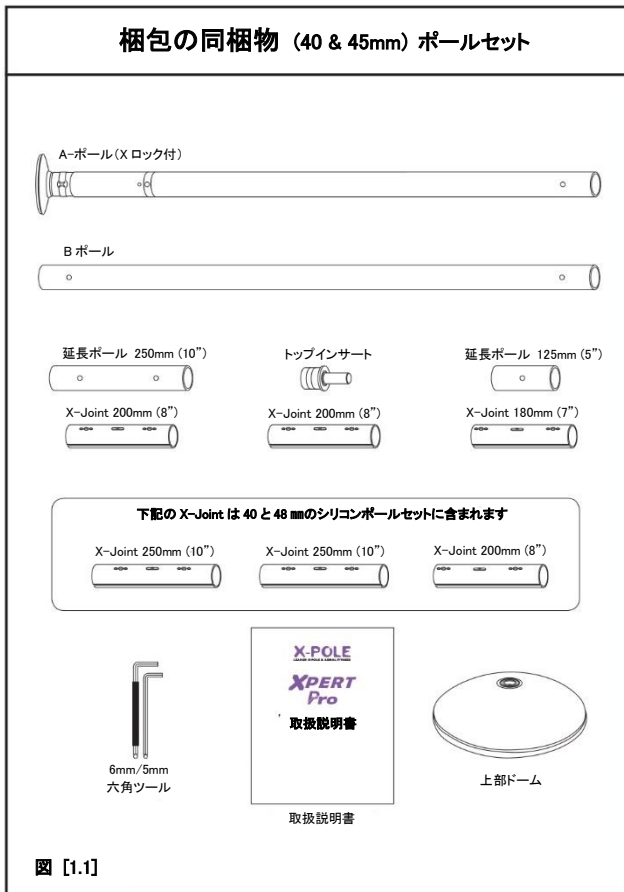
梱包の同梱物 (40 & 45mm) ポールセット

A-ポール (X ロック付)

B ポール

延長ポール 250mm (10")

トップインサート

延長ポール 125mm (5")

X-Joint 200mm (8")

X-Joint 200mm (8")

X-Joint 180mm (7")

下記の X-Joint は 40 と 48 ㎜のシリコンポールセットに含まれます

X-Joint 250mm (10")

X-Joint 250mm (10")

X-Joint 200mm (8")

6mm/5mm
六角ツール

X-POLE
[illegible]
XPERT
Pro
取扱説明書

取扱説明書

上部ドーム

図 [1.1]